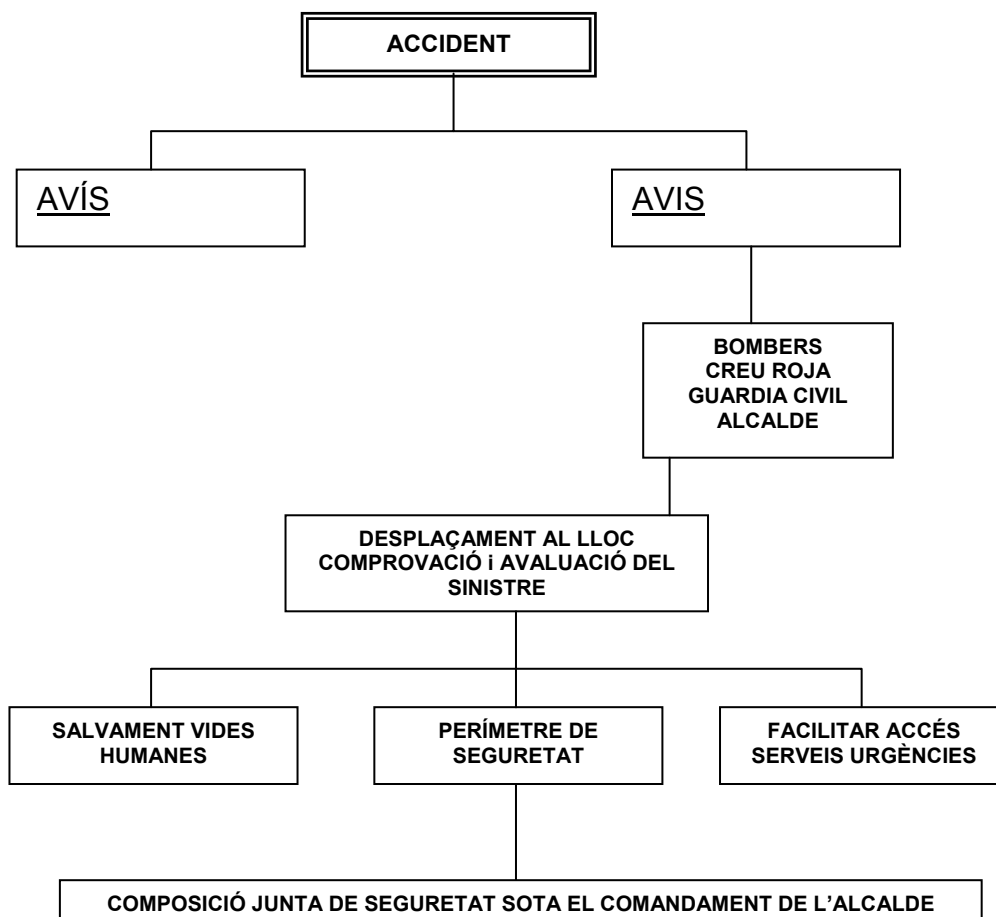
ACCIDENT

AVÍS

AVIS

BOMBERS
CREU ROJA
GUARDIA CIVIL
ALCALDE

DESPLAÇAMENT AL LLOC
COMPROVACIÓ i AVALUACIÓ DEL SINISTRE

SALVAMENT VIDES HUMANES

PERÍMETRE DE SEGURETAT

FACILITAR ACCÉS SERVEIS URGÈNCIES

COMPOSICIÓ JUNTA DE SEGURETAT SOTA EL COMANDAMENT DE L'ALCALDE